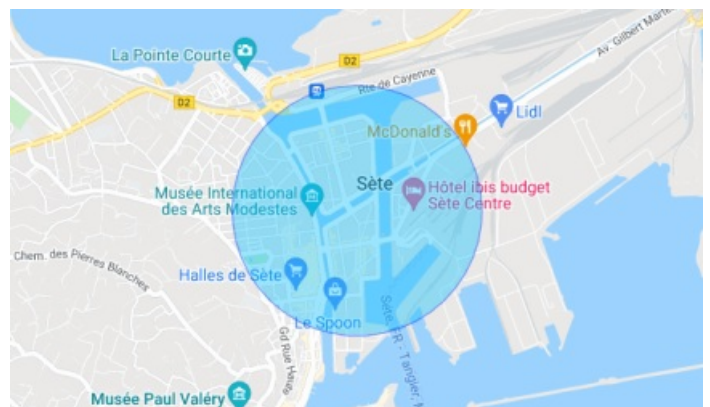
La Pointe Courte
D2
D2
Rte de Cayenne
Av. Gilbert Martelli
Lidl
McDonald's
Musée International des Arts Modestes
Sète
Hôtel ibis budget Sète Centre
Chem. des Pierres Blanches
Halles de Sète
Le Spoon
Gd Rue Haute
Sète FR - Tangier, M
Musée Paul Valéry